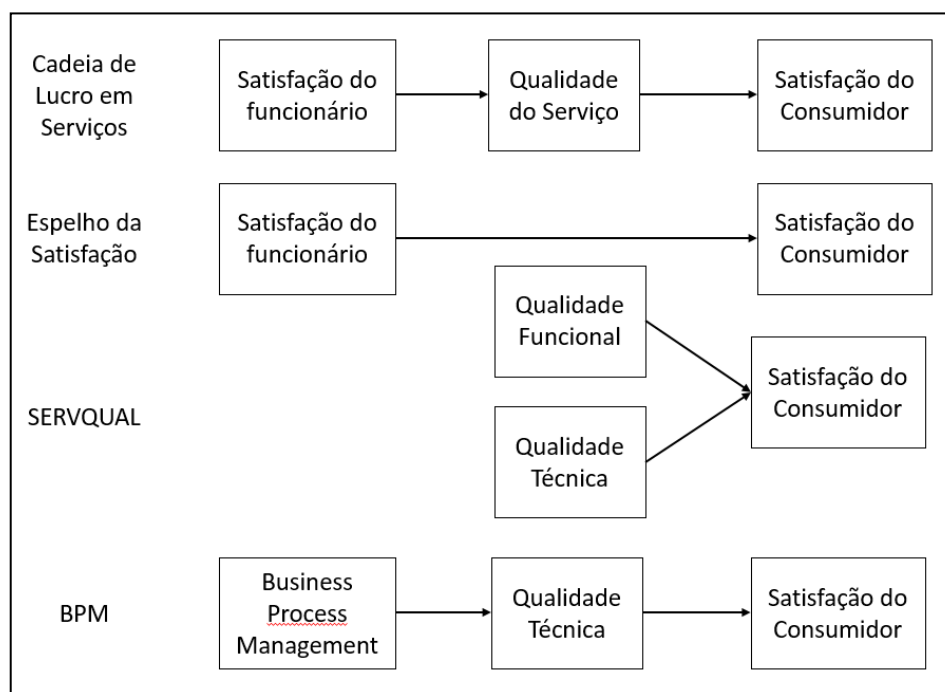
Cadeia de Lucro em Serviços

Satisfação do funcionário

Qualidade do Serviço

Satisfação do Consumidor

Espelho da Satisfação

Satisfação do funcionário

Satisfação do Consumidor

Qualidade Funcional

SERVQUAL

Satisfação do Consumidor

Qualidade Técnica

BPM

Business Process Management

Qualidade Técnica

Satisfação do Consumidor